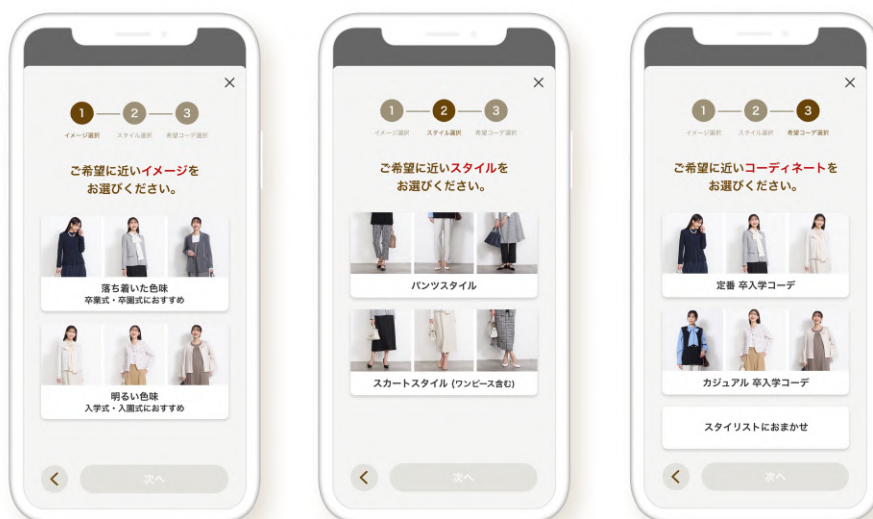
×

1 2 3
イメージ選択 スタイル選択 希望コーデ選択

ご希望に近いイメージをお選びください。

落ち着いた色味
卒業式・卒園式におすすめ

明るい色味
入学式・入園式におすすめ

<
次へ

×

1 2 3
イメージ選択 スタイル選択 希望コーデ選択

ご希望に近いスタイルをお選びください。

パンツスタイル

スカートスタイル（ワンピース含む）

<
次へ

×

1 2 3
イメージ選択 スタイル選択 希望コーデ選択

ご希望に近いコーディネートをお選びください。

定番 卒入学コーデ

カジュアル 卒入学コーデ

スタイリストにおまかせ

<
次へ